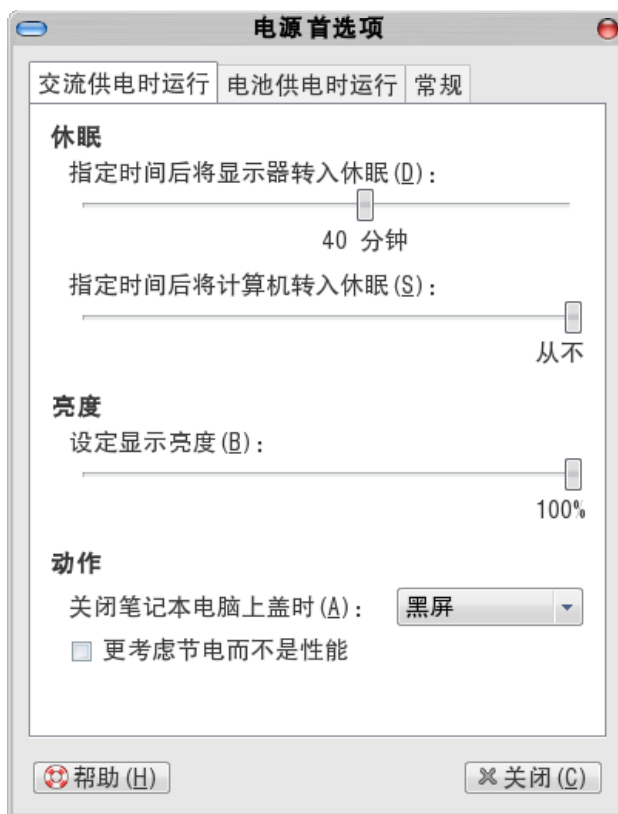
电源首选项

交流供电时运行 电池供电时运行 常规

休眠
指定时间后将显示器转入休眠(D)：
40 分钟
指定时间后将计算机转入休眠(S)：
从不

亮度
设定显示亮度(B)：
100%

动作
关闭笔记本电脑上盖时(A)： 黑屏
更考虑节电而不是性能

帮助(H)
关闭(C)